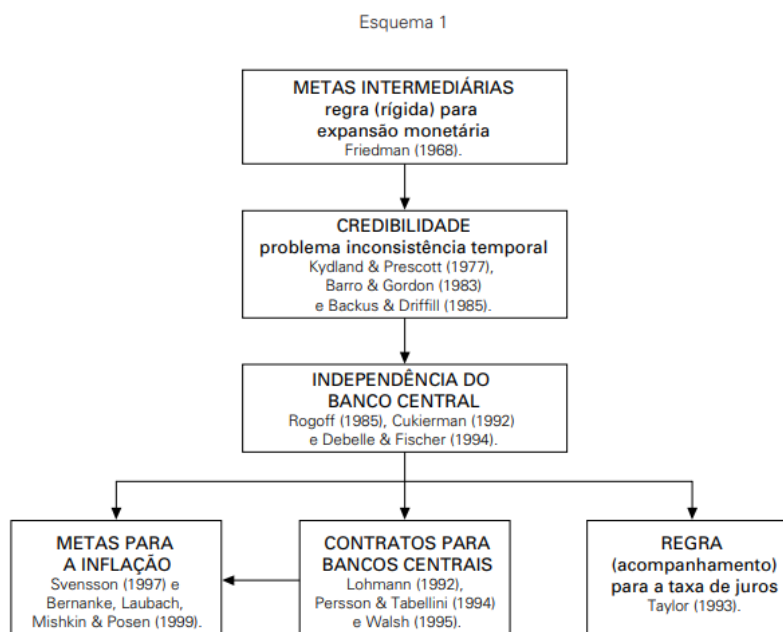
Esquema 1

METAS INTERMEDIÁRIAS
regra (rígida) para
expansão monetária
Friedman (1968).

CREDIBILIDADE
problema inconsistência temporal
Kydland & Prescott (1977),
Barro & Gordon (1983)
e Backus & Driffill (1985).

INDEPENDÊNCIA DO
BANCO CENTRAL
Rogoff (1985), Cukierman (1992)
e Debelle & Fischer (1994).

METAS PARA
A INFLAÇÃO
Svensson (1997) e
Bernanke, Laubach,
Mishkin & Posen (1999).

CONTRATOS PARA
BANCOS CENTRAIS
Lohmann (1992),
Persson & Tabellini (1994)
e Walsh (1995).

REGRA
(acompanhamento)
para a taxa de juros
Taylor (1993).